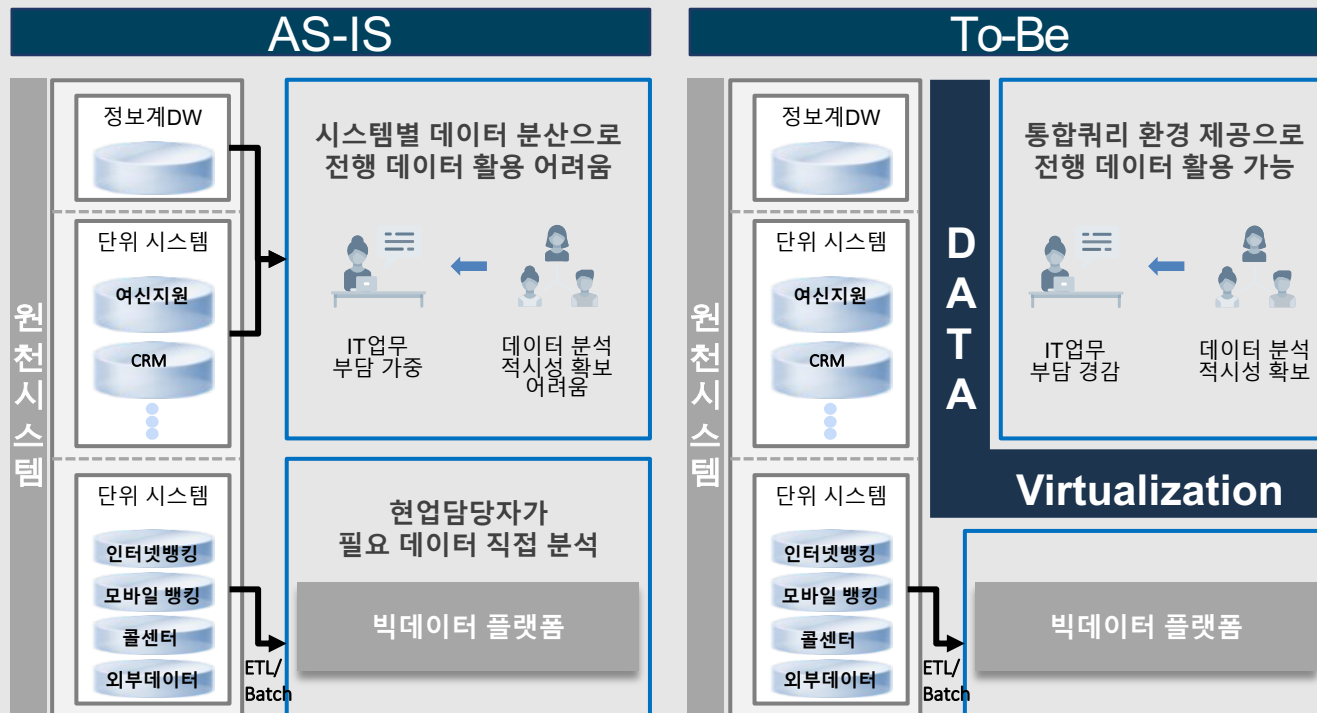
AS-IS

원천시스템

정보계DW

단위 시스템

여신지원

CRM

단위 시스템

인터넷뱅킹

모바일 뱅킹

콜센터

외부데이터

시스템별 데이터 분산으로 전행 데이터 활용 어려움

IT업무 부담 가중

데이터 분석 적시성 확보 어려움

ETL/ Batch

현업담당자가 필요 데이터 직접 분석

빅데이터 플랫폼

To-Be

원천시스템

정보계DW

단위 시스템

여신지원

CRM

단위 시스템

인터넷뱅킹

모바일 뱅킹

콜센터

외부데이터

DATA

Virtualization

통합쿼리 환경 제공으로 전행 데이터 활용 가능

IT업무 부담 경감

데이터 분석 적시성 확보

ETL/ Batch

빅데이터 플랫폼